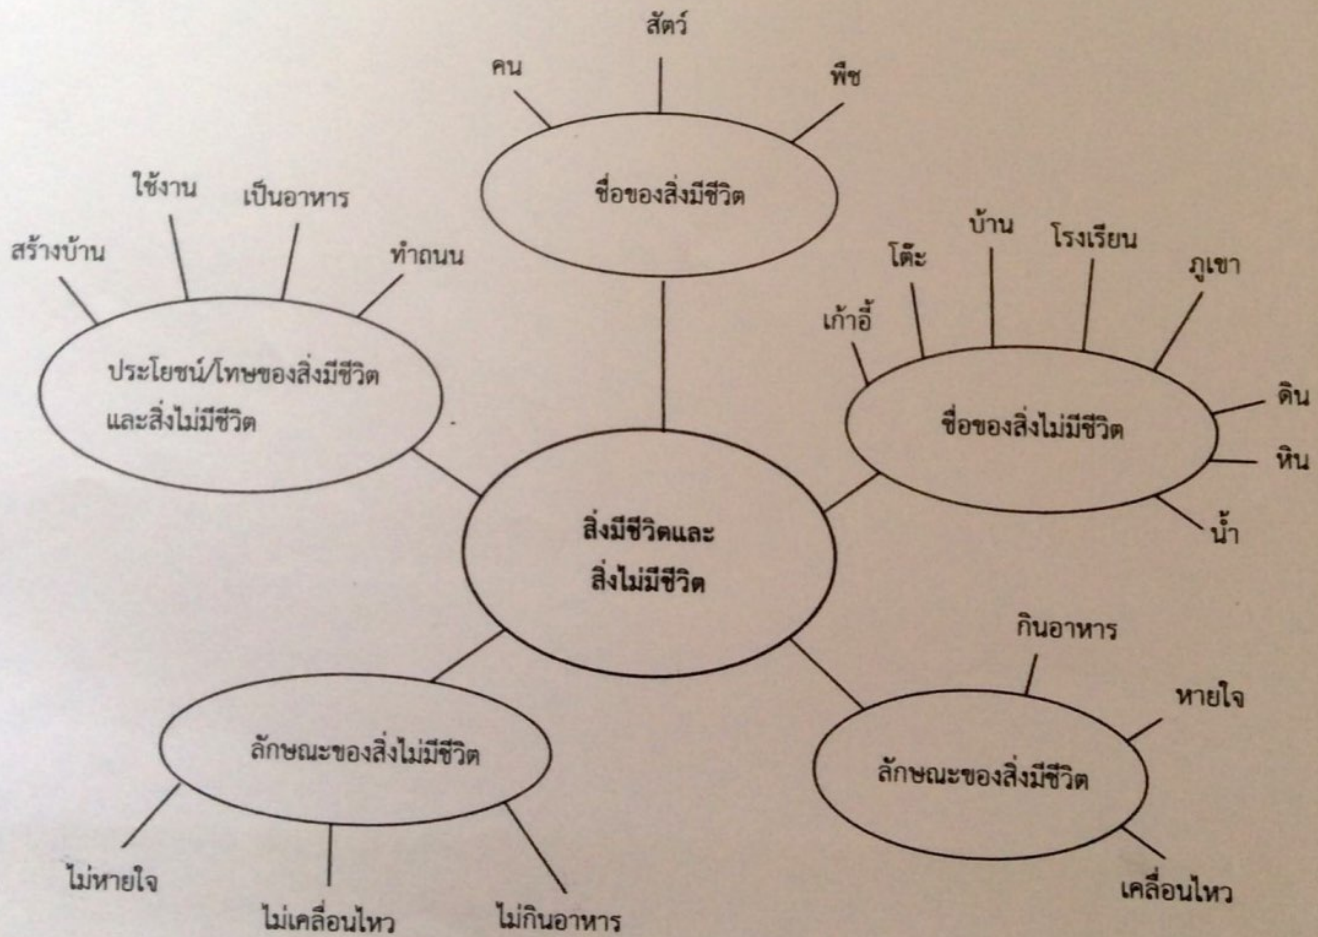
สัตว์
คน
พืช
ชื่อของสิ่งมีชีวิต
ใช้งาน
เป็นอาหาร
สร้างบ้าน
ทำถนน
ประโยชน์/โทษของสิ่งมีชีวิต และสิ่งไม่มีชีวิต
บ้าน
โรงเรียน
โต๊ะ
ภูเขา
เก้าอี้
ดิน
ชื่อของสิ่งไม่มีชีวิต
หิน
น้ำ
สิ่งมีชีวิตและ สิ่งไม่มีชีวิต
กินอาหาร
หายใจ
ลักษณะของสิ่งไม่มีชีวิต
ลักษณะของสิ่งมีชีวิต
ไม่หายใจ
ไม่เคลื่อนไหว
ไม่กินอาหาร
เคลื่อนไหว